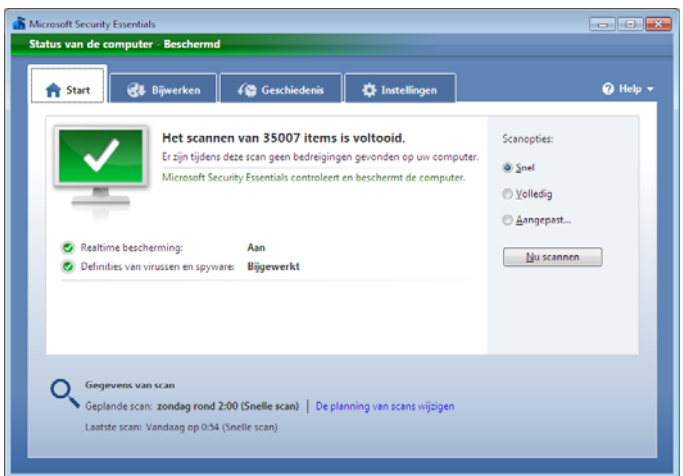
Microsoft Security Essentials

Status van de computer - Beschermd

Start

Bijwerken

Geschiedenis

Instellingen

Help

Het scannen van 35007 items is voltooid.

Er zijn tijdens deze scan geen bedreigingen gevonden op uw computer.

Microsoft Security Essentials controleert en beschermt de computer.

Realtime bescherming: Aan

Definities van virussen en spyware: Bijgewerkt

Scanopties:

Snel

Volledig

Aangepast...

Nu scannen

Gegevens van scan

Geplande scan: zondag rond 2:00 (Snelle scan) | De planning van scans wijzigen

Laatste scan: Vandaag op 0:54 (Snelle scan)